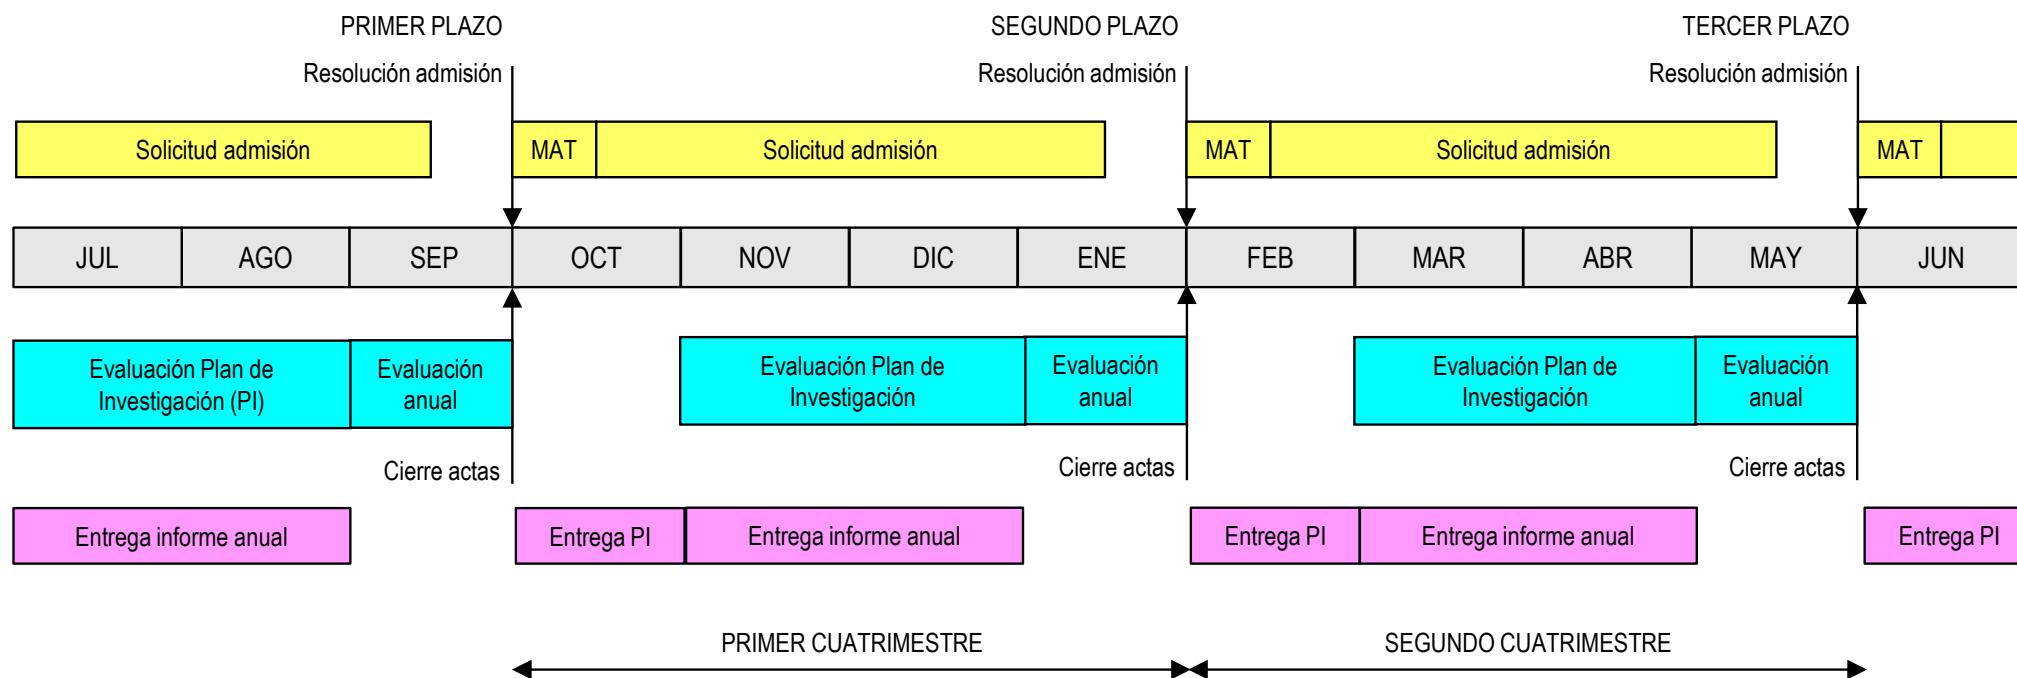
PRIMER PLAZO
Resolución admisión

SEGUNDO PLAZO
Resolución admisión

TERCER PLAZO
Resolución admisión

Solicitud admisión
MAT
Solicitud admisión
MAT
Solicitud admisión
MAT

| JUL | AGO | SEP | OCT | NOV | DIC | ENE | FEB | MAR | ABR | MAY | JUN |
|---|---|---|---|---|---|---|---|---|---|---|---|

Evaluación Plan de Investigación (PI)
Evaluación anual
Evaluación Plan de Investigación
Evaluación anual
Evaluación Plan de Investigación
Evaluación anual

Cierre actas
Cierre actas
Cierre actas

Entrega informe anual
Entrega PI
Entrega informe anual
Entrega PI
Entrega informe anual
Entrega PI

PRIMER CUATRIMESTRE
SEGUNDO CUATRIMESTRE